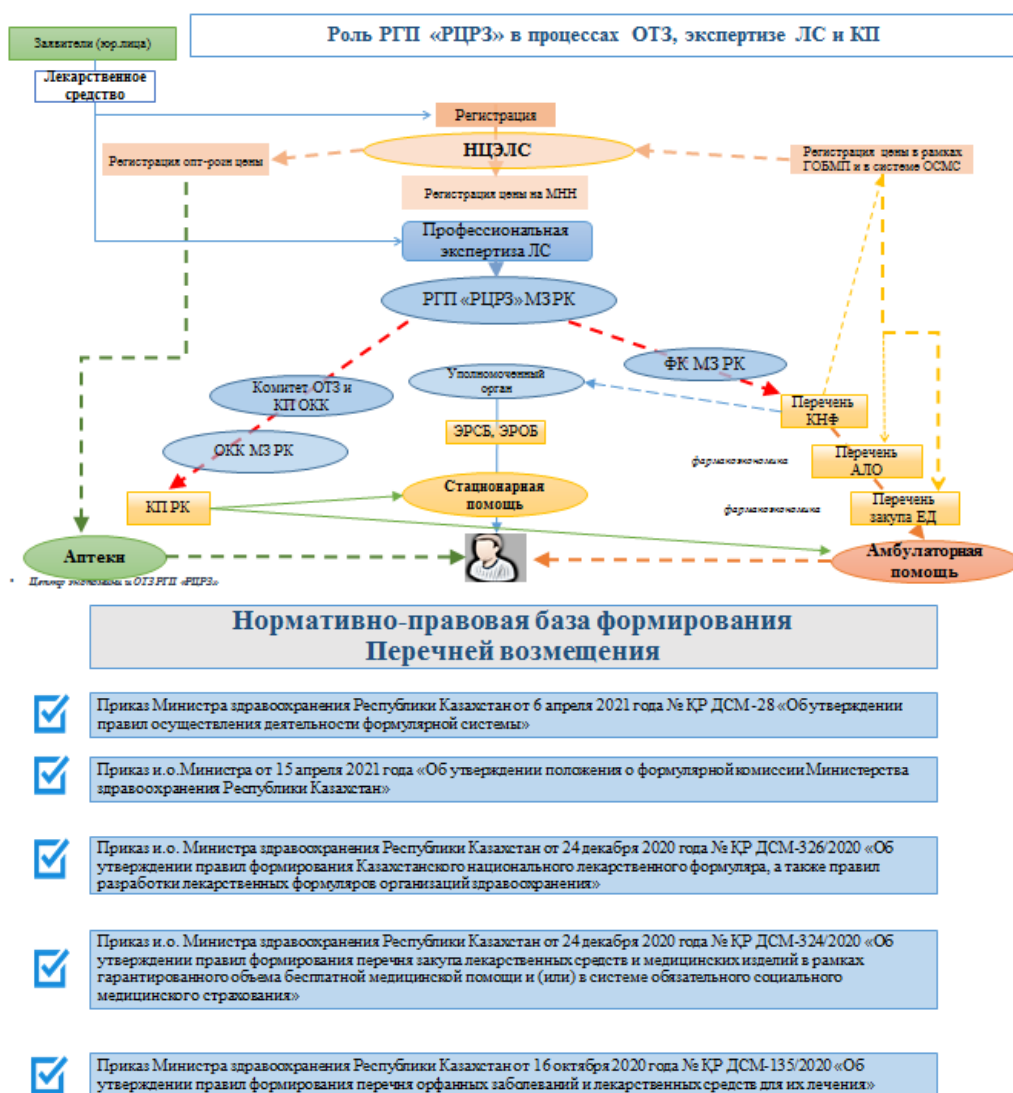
Роль РГП «РЦРЗ» в процессах ОТЗ, экспертизе ЛС и КП

Заявители (юр.лица)

Лекарственное средство

Регистрация

НЦЭЛС

Регистрация опт-розн цены

Регистрация цены в рамках ГОБМП и в системе ОСМС

Регистрация цены на МНН

Профессиональная экспертиза ЛС

РГП «РЦРЗ» МЗ РК

ФК МЗ РК

Комитет ОТЗ и КП ОКК

Уполномоченный орган

Перечень КНФ

ЭРСБ, ЭРОБ

ОКК МЗ РК

фармакоэкономика

Перечень АЛО

КП РК

Стационарная помощь

фармакоэкономика

Перечень закупа ЕД

Аптеки

Амбулаторная помощь

* Центр экономики и ОТЗ РГП «РЦРЗ»

Нормативно-правовая база формирования Перечней возмещения

Приказ Министра здравоохранения Республики Казахстан от 6 апреля 2021 года № ҚР ДСМ -28 «Об утверждении правил осуществления деятельности формулярной системы»

Приказ и.о.Министра от 15 апреля 2021 года «Об утверждении положения о формулярной комиссии Министерства здравоохранения Республики Казахстан»

Приказ и.о. Министра здравоохранения Республики Казахстан от 24 декабря 2020 года № ҚР ДСМ-326/2020 «Об утверждении правил формирования Казахстанского национального лекарственного формуляра, а также правил разработки лекарственных формуляров организаций здравоохранения»

Приказ и.о. Министра здравоохранения Республики Казахстан от 24 декабря 2020 года № ҚР ДСМ-324/2020 «Об утверждении правил формирования перечня закупа лекарственных средств и медицинских изделий в рамках гарантированного объема бесплатной медицинской помощи и (или) в системе обязательного социального медицинского страхования»

Приказ Министра здравоохранения Республики Казахстан от 16 октября 2020 года № ҚР ДСМ-135/2020 «Об утверждении правил формирования перечня орфанных заболеваний и лекарственных средств для их лечения»